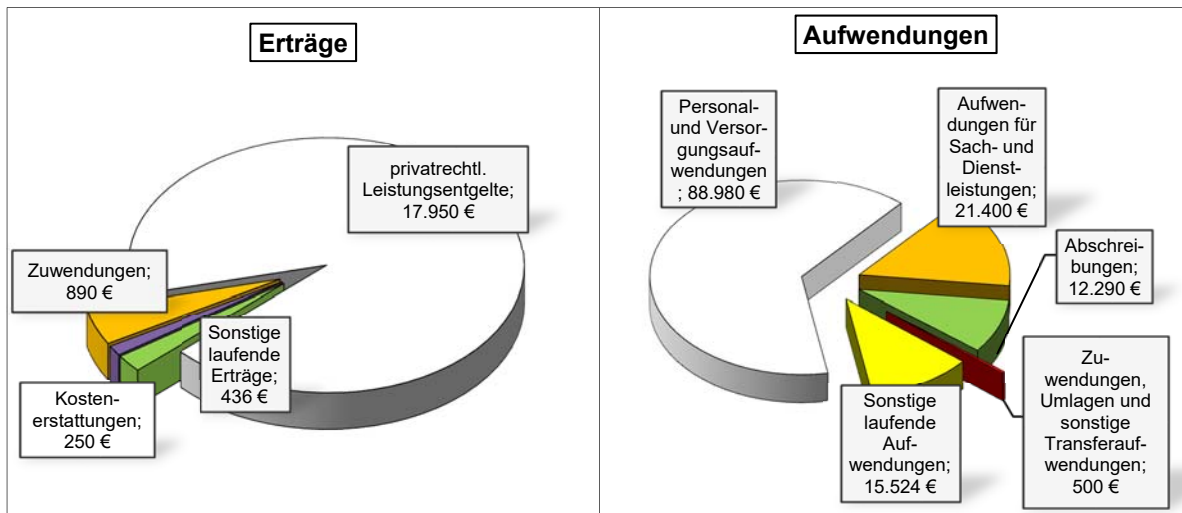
Erträge

privatrechtl. Leistungsentgelte; 17.950 €

Zuwendungen; 890 €

Sonstige laufende Erträge; 436 €

Kostenerstattungen; 250 €

Aufwendungen

Personal- und Versorgungsaufwendungen ; 88.980 €

Aufwendungen für Sach- und Dienstleistungen; 21.400 €

Abschreibungen; 12.290 €

Zuwendungen, Umlagen und sonstige Transferaufwendungen; 500 €

Sonstige laufende Aufwendungen; 15.524 €